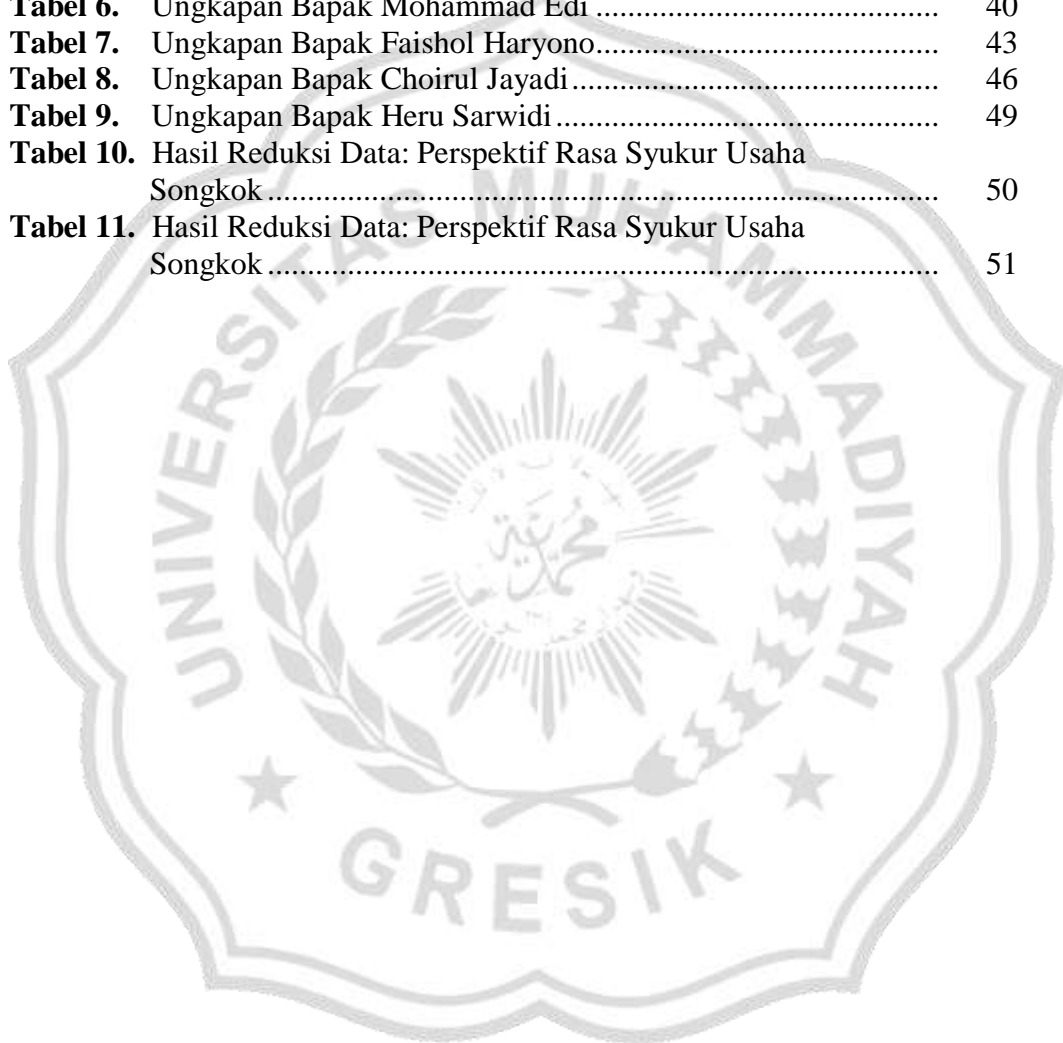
Tabel 6. Ungkapan Bapak Mohammad Edi ........................................ 40
Tabel 7. Ungkapan Bapak Faishol Haryono........................................ 43
Tabel 8. Ungkapan Bapak Choirul Jayadi.......................................... 46
Tabel 9. Ungkapan Bapak Heru Sarwidi............................................ 49
Tabel 10. Hasil Reduksi Data: Perspektif Rasa Syukur Usaha Songkok.................................................................................... 50
Tabel 11. Hasil Reduksi Data: Perspektif Rasa Syukur Usaha Songkok.................................................................................... 51

UNIVERSITAS MUHAMMADIYAH GRESIK